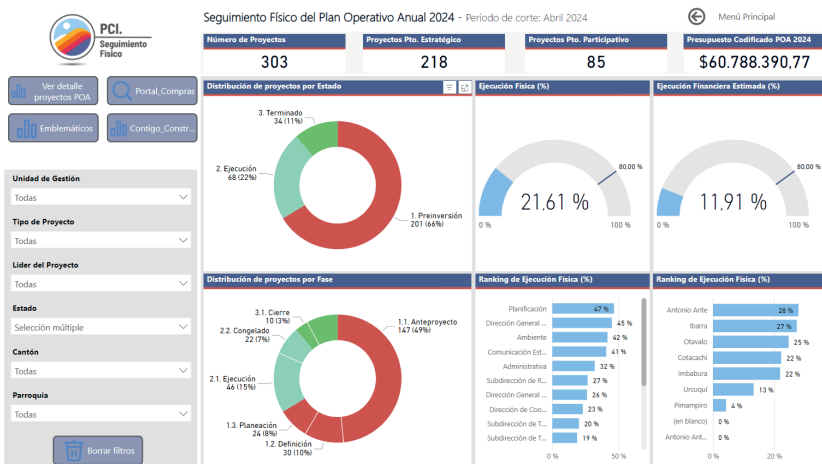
PCI.
Seguimiento Físico

Seguimiento Físico del Plan Operativo Anual 2024 - Período de corte: Abril 2024

Menú Principal

Ver detalle proyectos POA
Portal_Compras
Emblemáticos
Contigo_Constr...

Unidad de Gestión
Todas
Tipo de Proyecto
Todas
Líder del Proyecto
Todas
Estado
Selección múltiple
Cantón
Todas
Parroquia
Todas

Borrar filtros

| Número de Proyectos | Proyectos Pto. Estratégico | Proyectos Pto. Participativo | Presupuesto Codificado POA 2024 |
|---|---|---|---|
| 303 | 218 | 85 | $60.788.390,77 |

Distribución de proyectos por Estado
3. Terminado
34 (11%)
2. Ejecución
68 (22%)
1. Preinversión
201 (66%)

Ejecución Física (%)
80.00 %
21.61 %
0 %
100 %

Ejecución Financiera Estimada (%)
80.00 %
11.91 %
0 %
100 %

Distribución de proyectos por Fase
3.1. Cierre
10 (3%)
2.2. Congelado
22 (7%)
2.1. Ejecución
46 (15%)
1.3. Planeación
24 (8%)
1.2. Definición
30 (10%)
1.1. Anteproyecto
147 (49%)

Ranking de Ejecución Física (%)
| | |
|---|---|
| Planificación | 47 % |
| Dirección General ... | 45 % |
| Ambiente | 42 % |
| Comunicación Est... | 41 % |
| Administrativa | 32 % |
| Subdirección de R... | 27 % |
| Dirección General ... | 26 % |
| Dirección de Coo... | 23 % |
| Subdirección de T... | 20 % |
| Subdirección de T... | 19 % |
0 %
50 %

Ranking de Ejecución Física (%)
| | |
|---|---|
| Antonio Ante | 28 % |
| Ibarra | 27 % |
| Otavalo | 25 % |
| Cotacachi | 22 % |
| Imbabura | 22 % |
| Urcuquí | 13 % |
| Pimampiro | 4 % |
| (en blanco) | 0 % |
| Antonio Ant... | 0 % |
0 %
20 %